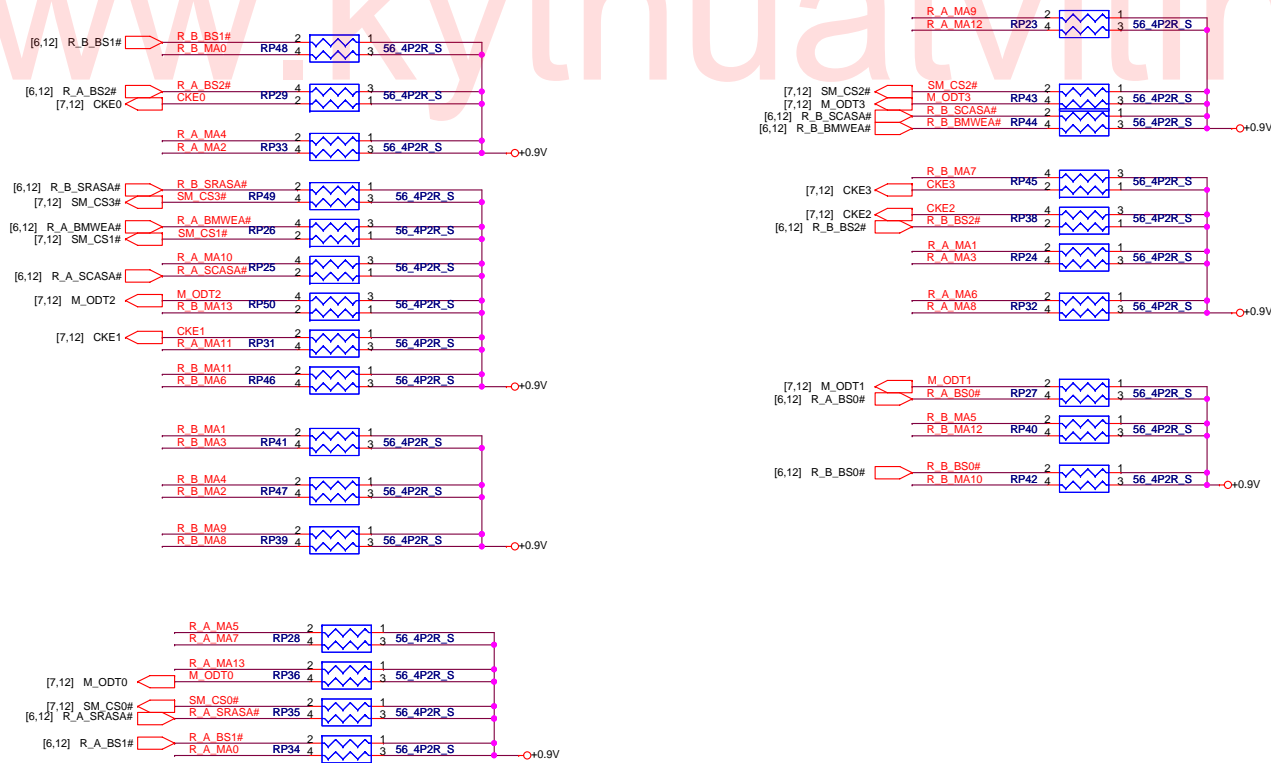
www.kythuatvitin

[6,12] R_B_BS1#
R_B_BS1#
R_B_MA0
RP48
2
4
1
3
56_4P2R_S

[6,12] R_A_BS2#
[7,12] CKE0
R_A_BS2#
CKE0
RP29
4
2
3
1
56_4P2R_S

R_A_MA4
R_A_MA2
RP33
2
4
1
3
56_4P2R_S
+0.9V

[6,12] R_B_SRASA#
[7,12] SM_CS3#
R_B_SRASA#
SM_CS3#
RP49
2
4
1
3
56_4P2R_S

[6,12] R_A_BMWEA#
[7,12] SM_CS1#
R_A_BMWEA#
SM_CS1#
RP26
4
2
3
1
56_4P2R_S

[6,12] R_A_SCASA#
R_A_MA10
R_A_SCASA#
RP25
4
2
3
1
56_4P2R_S

[7,12] M_ODT2
M_ODT2
R_B_MA13
RP50
4
2
3
1
56_4P2R_S

[7,12] CKE1
CKE1
R_A_MA11
RP31
2
4
1
3
56_4P2R_S

R_B_MA11
R_B_MA6
RP46
2
4
1
3
56_4P2R_S
+0.9V

R_B_MA1
R_B_MA3
RP41
2
4
1
3
56_4P2R_S

R_B_MA4
R_B_MA2
RP47
2
4
1
3
56_4P2R_S

R_B_MA9
R_B_MA8
RP39
2
4
1
3
56_4P2R_S
+0.9V

R_A_MA5
R_A_MA7
RP28
2
4
1
3
56_4P2R_S

[7,12] M_ODT0
R_A_MA13
M_ODT0
RP36
2
4
1
3
56_4P2R_S

[7,12] SM_CS0#
[6,12] R_A_SRASA#
SM_CS0#
R_A_SRASA#
RP35
2
4
1
3
56_4P2R_S

[6,12] R_A_BS1#
R_A_BS1#
R_A_MA0
RP34
2
4
1
3
56_4P2R_S
+0.9V

R_A_MA9
R_A_MA12
RP23
2
4
1
3
56_4P2R_S

[7,12] SM_CS2#
[7,12] M_ODT3
[6,12] R_B_SCASA#
[6,12] R_B_BMWEA#
SM_CS2#
M_ODT3
RP43
2
4
1
3
56_4P2R_S
R_B_SCASA#
R_B_BMWEA#
RP44
2
4
1
3
56_4P2R_S
+0.9V

R_B_MA7
CKE3
[7,12] CKE3
RP45
4
2
3
1
56_4P2R_S

[7,12] CKE2
[6,12] R_B_BS2#
CKE2
R_B_BS2#
RP38
4
2
3
1
56_4P2R_S

R_A_MA1
R_A_MA3
RP24
2
4
1
3
56_4P2R_S

R_A_MA6
R_A_MA8
RP32
2
4
1
3
56_4P2R_S
+0.9V

[7,12] M_ODT1
[6,12] R_A_BS0#
M_ODT1
R_A_BS0#
RP27
2
4
1
3
56_4P2R_S

R_B_MA5
R_B_MA12
RP40
2
4
1
3
56_4P2R_S

[6,12] R_B_BS0#
R_B_BS0#
R_B_MA10
RP42
2
4
1
3
56_4P2R_S
+0.9V